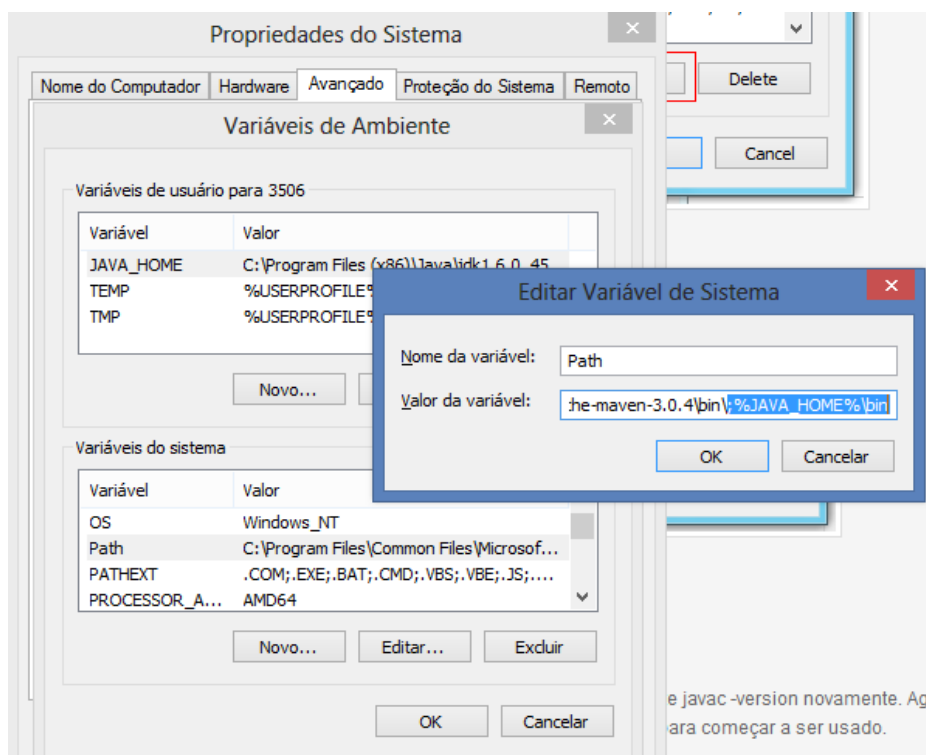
Propriedades do Sistema

Delete

Cancel

Nome do Computador | Hardware | Avançado | Proteção do Sistema | Remoto

Variáveis de Ambiente

Variáveis de usuário para 3506

| Variável | Valor |
|---|---|
| JAVA_HOME | C:\Program Files (x86)\Java\jdk1.6.0_45 |
| TEMP | %USERPROFILE% |
| TMP | %USERPROFILE% |

Novo...

Editar Variável de Sistema

Nome da variável: Path

Valor da variável: :he-maven-3.0.4\bin\;%JAVA_HOME%\bin

OK Cancelar

Variáveis do sistema

| Variável | Valor |
|---|---|
| OS | Windows_NT |
| Path | C:\Program Files\Common Files\Microsof... |
| PATHEXT | .COM;.EXE;.BAT;.CMD;.VBS;.VBE;.JS;.... |
| PROCESSOR_A... | AMD64 |

Novo... Editar... Excluir

OK Cancelar

e javac -version novamente. Ag
ara começar a ser usado.